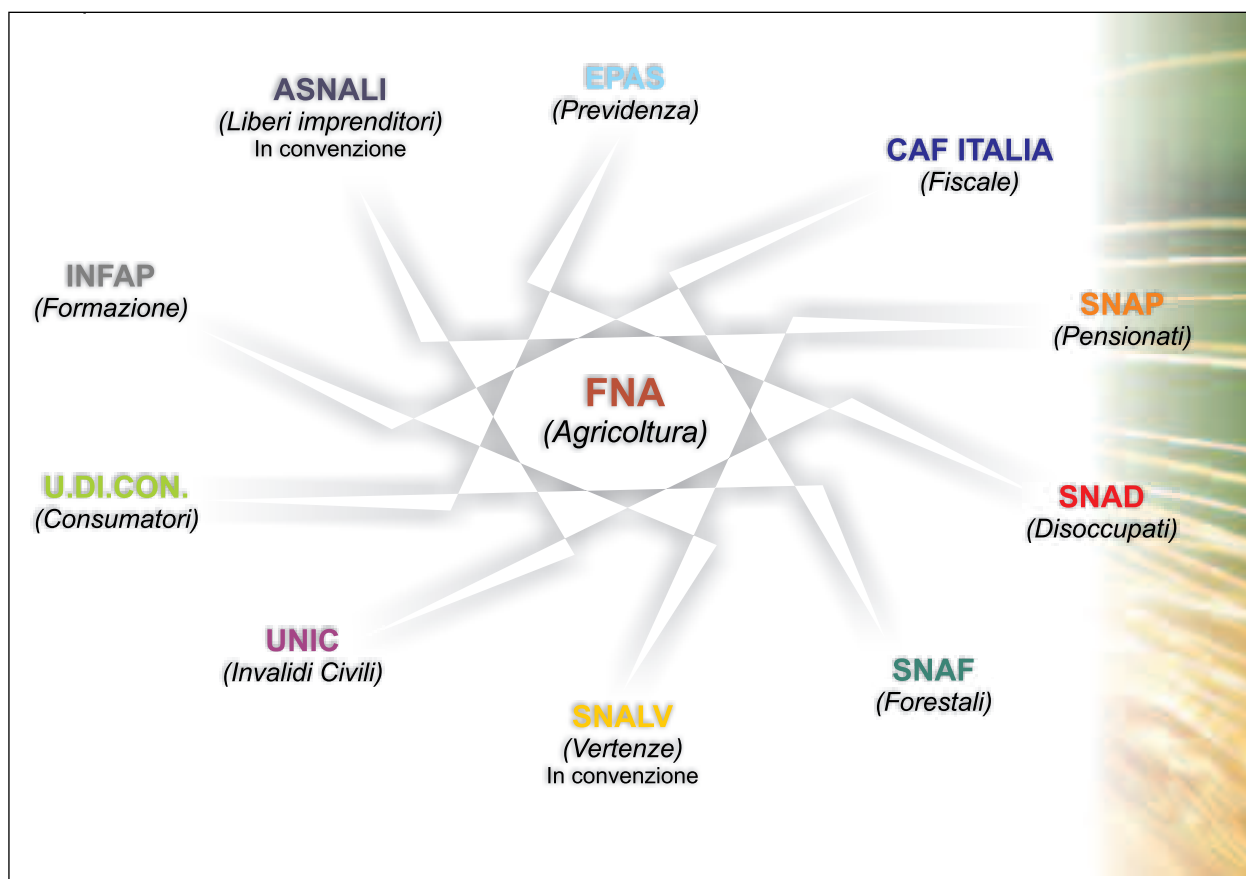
ASNALI
(Liberi imprenditori)
In convenzione

EPAS
(Previdenza)

CAF ITALIA
(Fiscale)

INFAP
(Formazione)

SNAP
(Pensionati)

FNA
(Agricoltura)

U.DI.CON.
(Consumatori)

SNAD
(Disoccupati)

UNIC
(Invalidi Civili)

SNAF
(Forestali)

SNALV
(Vertenze)
In convenzione